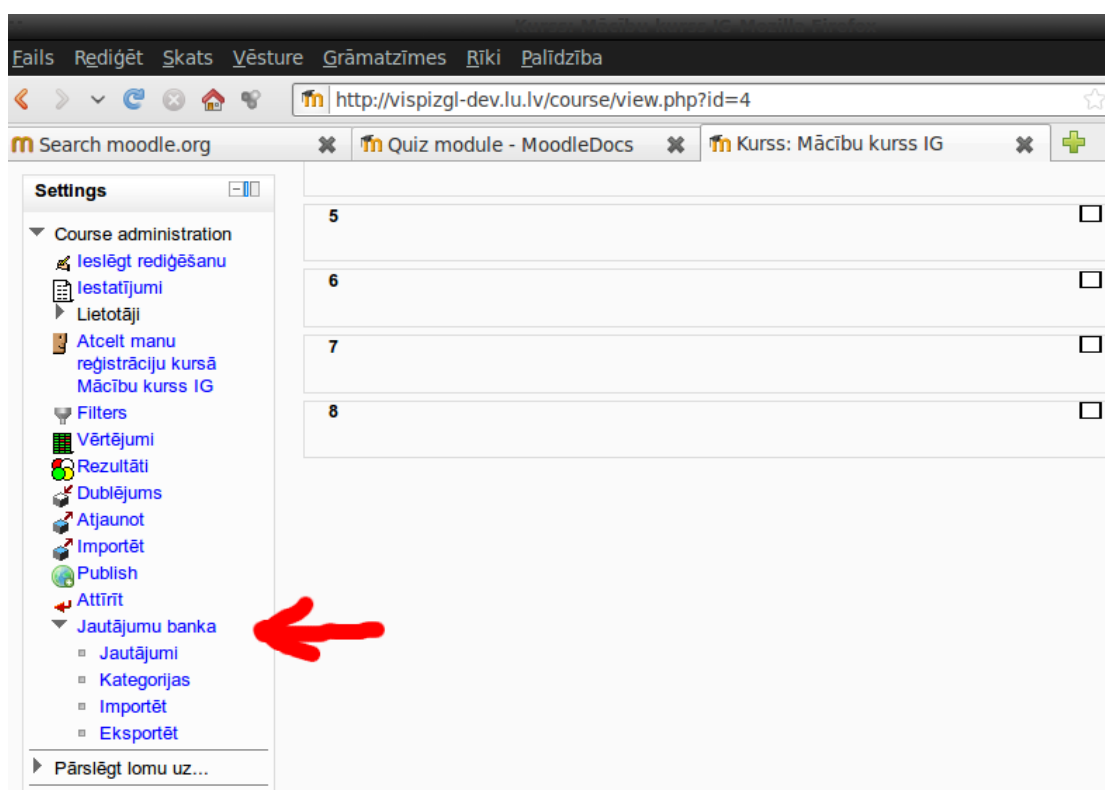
Kurss: Mācību kurss IG Mozilla Firefox

Fails Rediģēt Skats Vēsture Grāmatzīmes Rīki Palīdzība

http://vispizgl-dev.lu.lv/course/view.php?id=4

Search moodle.org | Quiz module - MoodleDocs | Kurss: Mācību kurss IG

Settings

Course administration
Ieslēgt rediģēšanu
Iestatījumi
Lietotāji
Atcelt manu reģistrāciju kursā Mācību kurss IG
Filters
Vērtējumi
Rezultāti
Dublējums
Atjaunot
Importēt
Publish
Attīrīt
Jautājumu banka
Jautājumi
Kategorijas
Importēt
Eksportēt

Pārslēgt lomu uz...

5

6

7

8